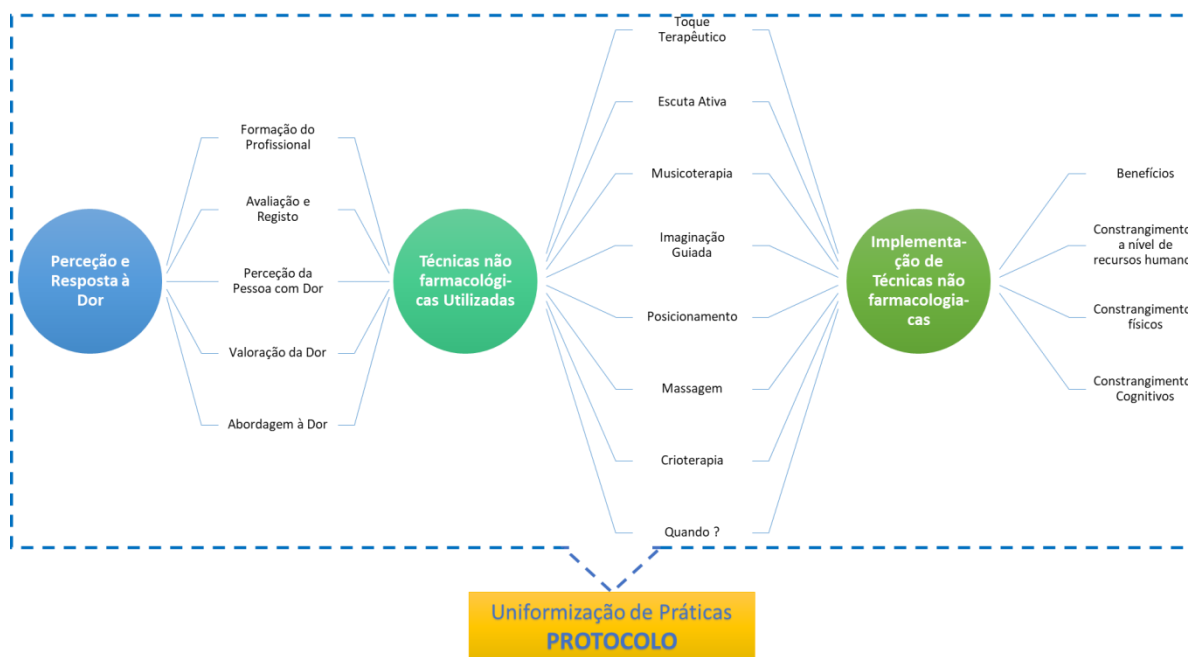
Perceção e Resposta à Dor

Formação do Profissional

Avaliação e Registo

Perceção da Pessoa com Dor

Valoração da Dor

Abordagem à Dor

Técnicas não farmacológicas Utilizadas

Toque Terapêutico

Escuta Ativa

Musicoterapia

Imaginação Guiada

Posicionamento

Massagem

Crioterapia

Quando ?

Implementação de Técnicas não farmacologiacas

Benefícios

Constrangimento a nível de recursos humano

Constrangimento físicos

Constrangimento Cognitivos

Uniformização de Práticas
PROTOCOLO